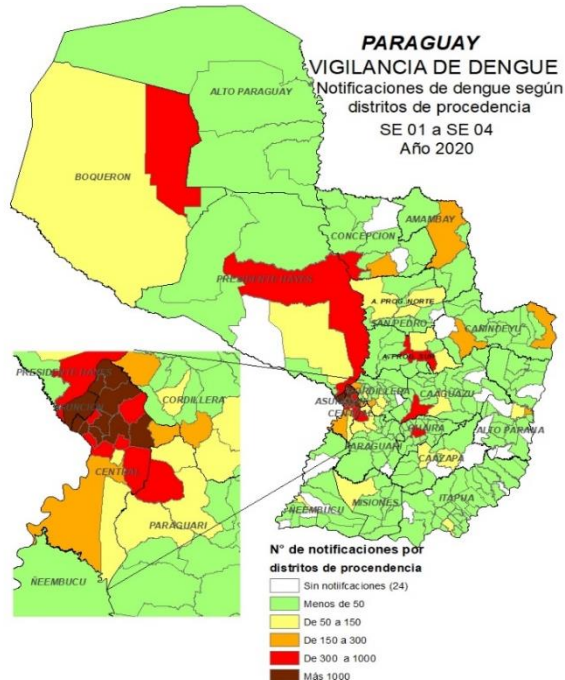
PARAGUAY
VIGILANCIA DE DENGUE
Notificaciones de dengue según distritos de procedencia
SE 01 a SE 04
Año 2020

ALTO PARAGUAY
BOQUERON
CONCEPCION
AMAMBAY
PRESIDENTE HAYES
A. PROG NORTE
SAN PEDRO
CANINDEYU
A. PROG SUR
CORDILLERA
ASUNCION
CENTRAL
CAAGUAZU
GUAIRA
ALTO PARANA
PARAGUARI
CAAZAPA
MISIONES
ITAPUA
ÑEEMBUCU

PRESIDENTE HAYES
ASUNCION
CORDILLERA
CENTRAL
PARAGUARI
ÑEEMBUCU

N° de notificaciones por distritos de procendencia
Sin notiifcaciones (24)
Menos de 50
De 50 a 150
De 150 a 300
De 300 a 1000
Más 1000